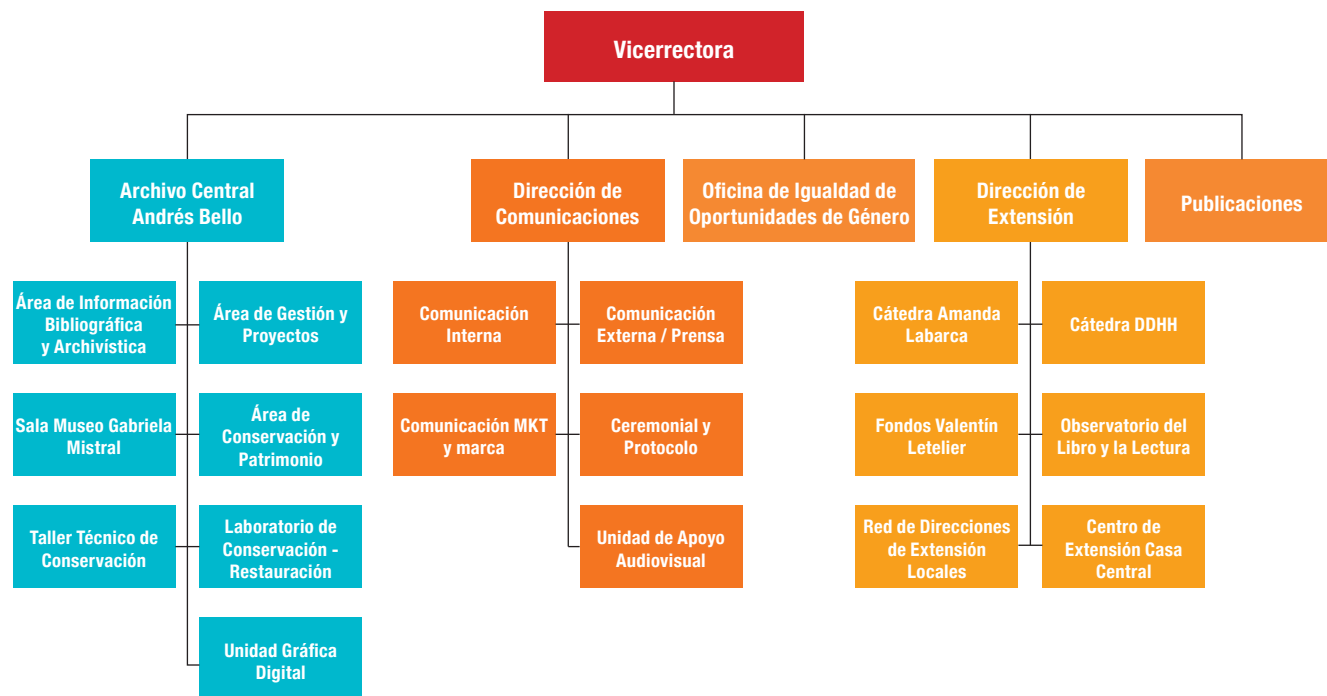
Vicerrectora

Archivo Central Andrés Bello

Área de Información Bibliográfica y Archivística

Área de Gestión y Proyectos

Sala Museo Gabriela Mistral

Área de Conservación y Patrimonio

Taller Técnico de Conservación

Laboratorio de Conservación - Restauración

Unidad Gráfica Digital

Dirección de Comunicaciones

Comunicación Interna

Comunicación Externa / Prensa

Comunicación MKT y marca

Ceremonial y Protocolo

Unidad de Apoyo Audiovisual

Oficina de Igualdad de Oportunidades de Género

Dirección de Extensión

Cátedra Amanda Labarca

Cátedra DDHH

Fondos Valentín Letelier

Observatorio del Libro y la Lectura

Red de Direcciones de Extensión Locales

Centro de Extensión Casa Central

Publicaciones